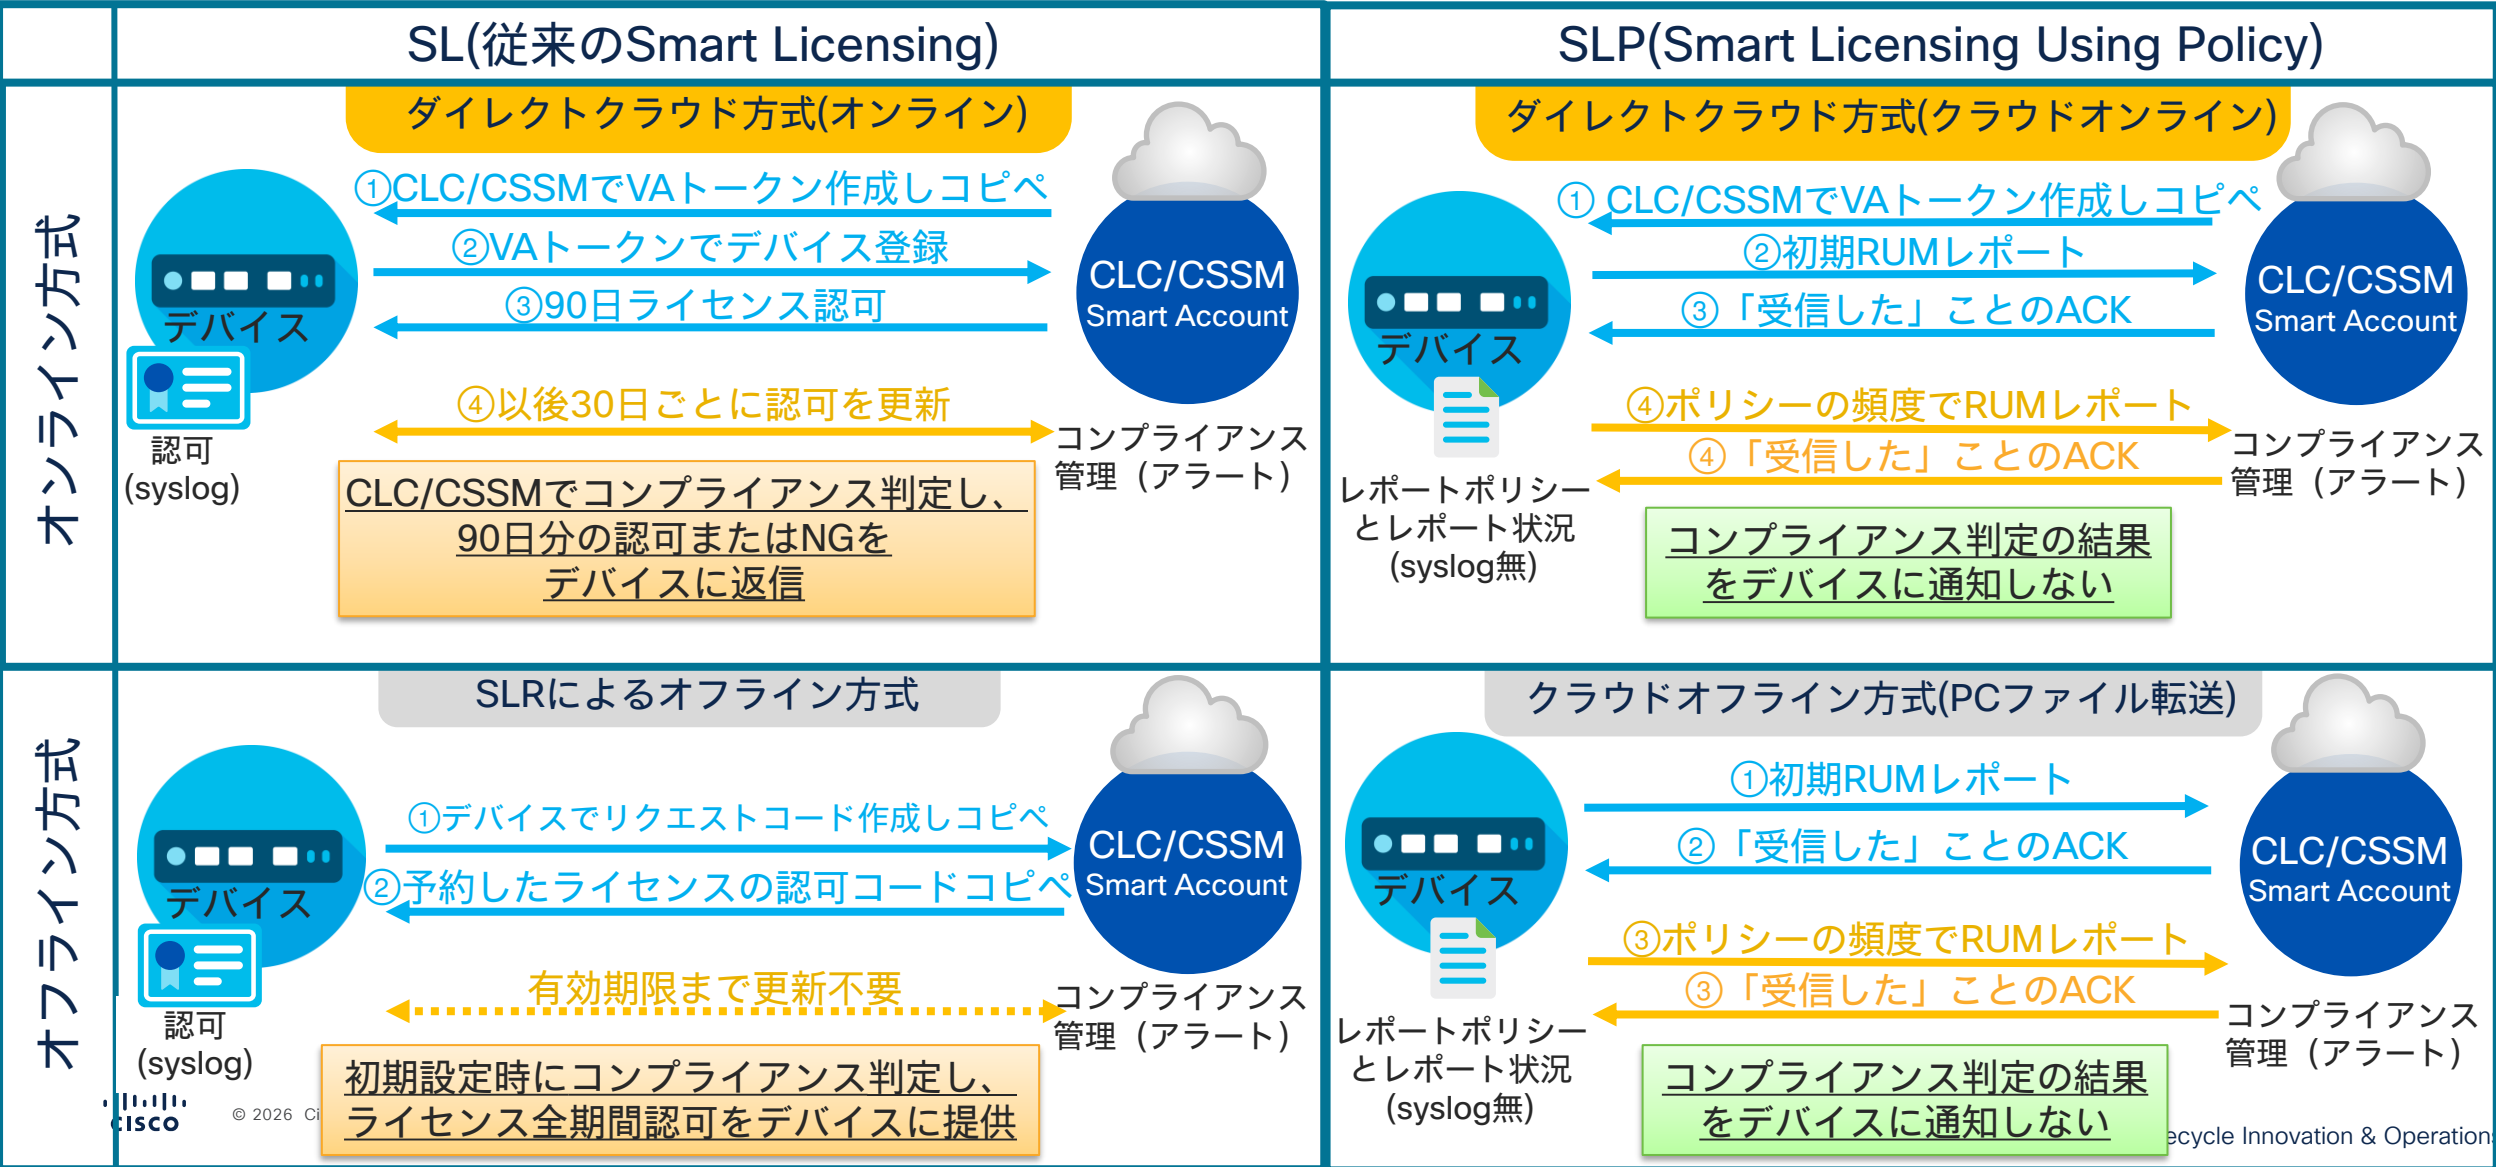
| | SL(従来のSmart Licensing) | SLP(Smart Licensing Using Policy) |
|---|---|---|
| オンライン方式 | ダイレクトクラウド方式(オンライン) ①CLC/CSSMでVAトークン作成しコピペ ②VAトークンでデバイス登録 ③90日ライセンス認可 ④以後30日ごとに認可を更新 デバイス 認可 (syslog) CLC/CSSM Smart Account コンプライアンス管理（アラート） CLC/CSSMでコンプライアンス判定し、90日分の認可またはNGをデバイスに返信 | ダイレクトクラウド方式(クラウドオンライン) ① CLC/CSSMでVAトークン作成しコピペ ②初期RUMレポート ③「受信した」ことのACK ④ポリシーの頻度でRUMレポート ④「受信した」ことのACK デバイス レポートポリシーとレポート状況 (syslog無) CLC/CSSM Smart Account コンプライアンス管理（アラート） コンプライアンス判定の結果をデバイスに通知しない |
| オフライン方式 | SLRによるオフライン方式 ①デバイスでリクエストコード作成しコピペ ②予約したライセンスの認可コードコピペ 有効期限まで更新不要 デバイス 認可 (syslog) CLC/CSSM Smart Account コンプライアンス管理（アラート） 初期設定時にコンプライアンス判定し、ライセンス全期間認可をデバイスに提供 | クラウドオフライン方式(PCファイル転送) ①初期RUMレポート ②「受信した」ことのACK ③ポリシーの頻度でRUMレポート ③「受信した」ことのACK デバイス レポートポリシーとレポート状況 (syslog無) CLC/CSSM Smart Account コンプライアンス管理（アラート） コンプライアンス判定の結果をデバイスに通知しない |

cisco © 2026 Ci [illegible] ecycle Innovation & Operation